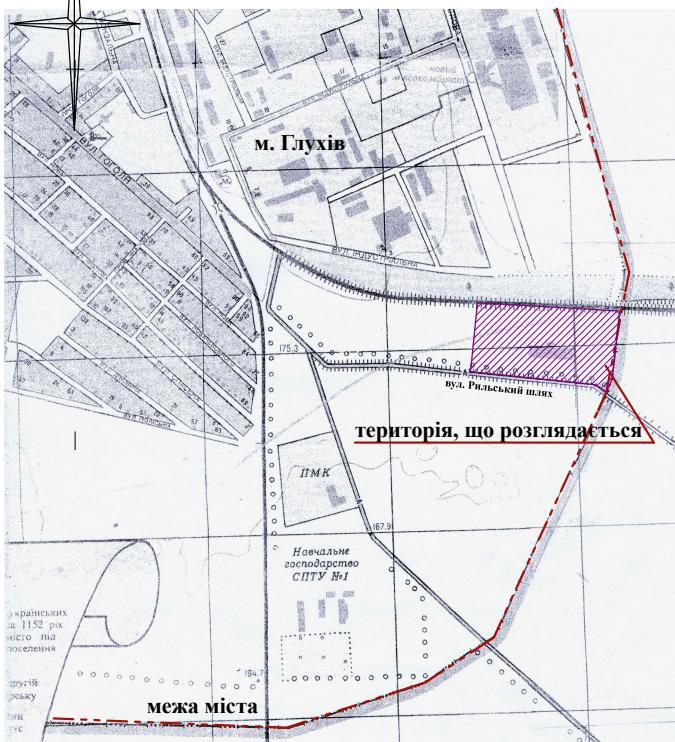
м. Глухів

вул. Гоголя

новий м'ясокомбінат

вул. Індустріальна

175,3

вул. Рильський шлях

територія, що розглядається

ПМК

167,9

Навчальне господарство СПТУ №1

українських
1152 рік
місто та
поселення

164,7

межа міста